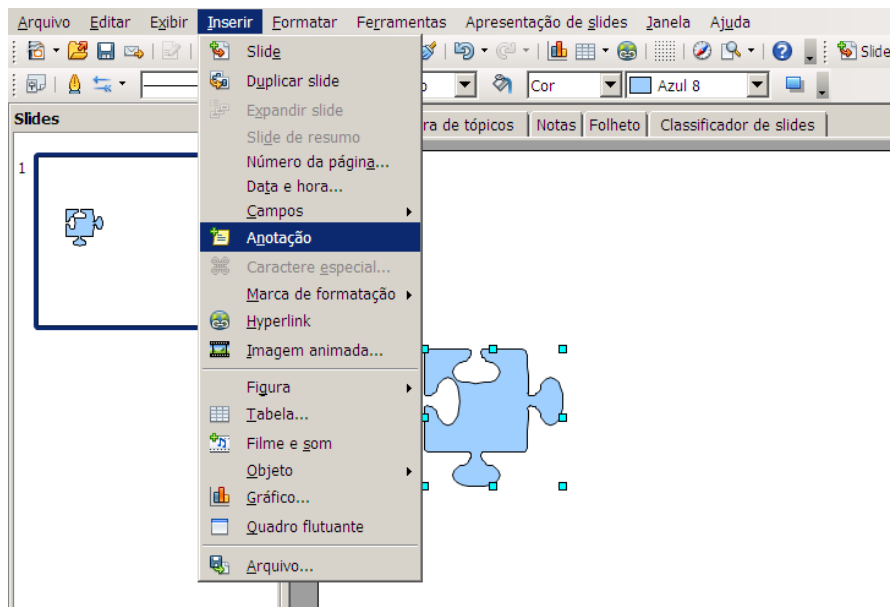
Arquivo Editar Exibir Inserir Formatar Ferramentas Apresentação de slides Janela Ajuda

Slide

Cor
Azul 8

Slides
ra de tópicos | Notas | Folheto | Classificador de slides

1

Slide
Duplicar slide
Expandir slide
Slide de resumo
Número da página...
Data e hora...
Campos
Anotação
Caractere especial...
Marca de formatação
Hyperlink
Imagem animada...
Figura
Tabela...
Filme e som
Objeto
Gráfico...
Quadro flutuante
Arquivo...